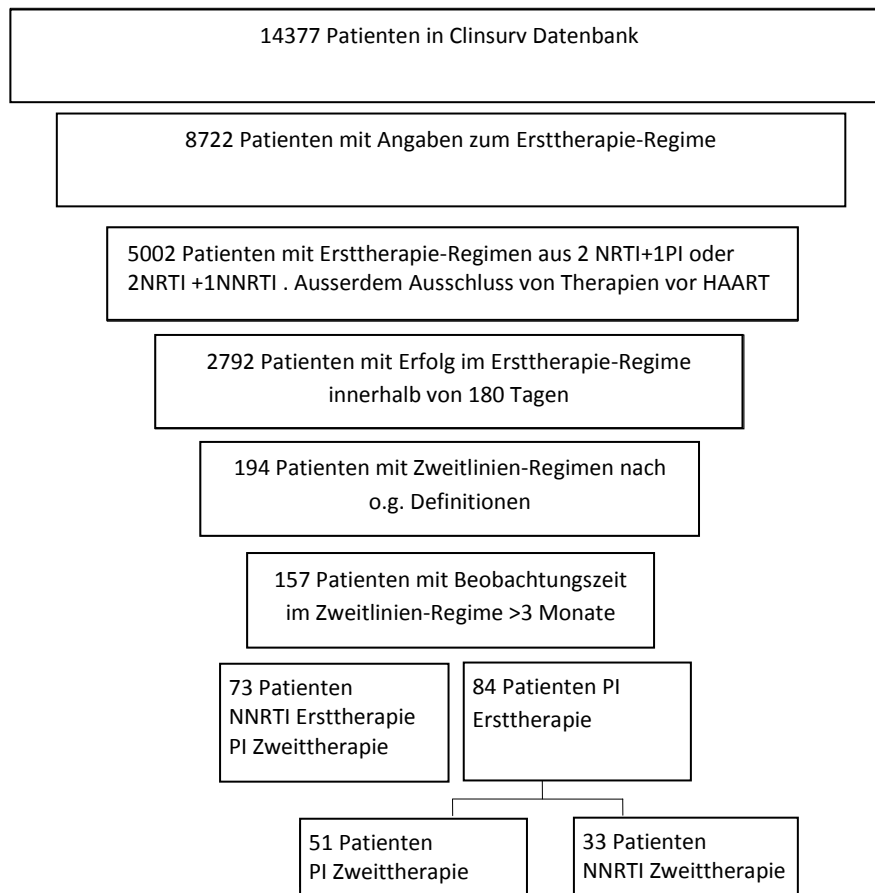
14377 Patienten in Clinsurv Datenbank

8722 Patienten mit Angaben zum Ersttherapie-Regime

5002 Patienten mit Ersttherapie-Regimen aus 2 NRTI+1PI oder 2NRTI +1NNRTI . Ausserdem Ausschluss von Therapien vor HAART

2792 Patienten mit Erfolg im Ersttherapie-Regime innerhalb von 180 Tagen

194 Patienten mit Zweitlinien-Regimen nach o.g. Definitionen

157 Patienten mit Beobachtungszeit im Zweitlinien-Regime >3 Monate

73 Patienten NNRTI Ersttherapie PI Zweittherapie

84 Patienten PI Ersttherapie

51 Patienten PI Zweittherapie

33 Patienten NNRTI Zweittherapie